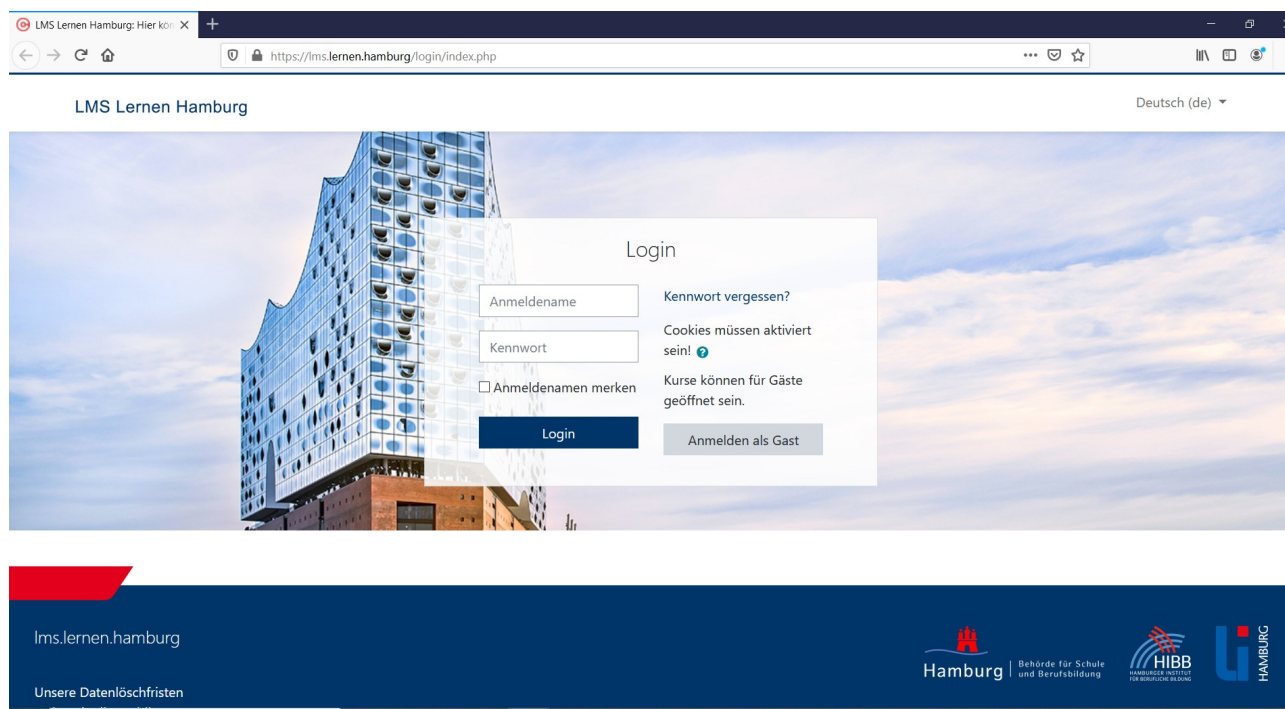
LMS Lernen Hamburg: Hier kon ×
+
https://lms.lernen.hamburg/login/index.php

LMS Lernen Hamburg
Deutsch (de)

Login

Anmeldename
Kennwort
Anmeldenamen merken
Login

Kennwort vergessen?
Cookies müssen aktiviert sein!
Kurse können für Gäste geöffnet sein.
Anmelden als Gast

lms.lernen.hamburg
Unsere Datenlöschfristen

Hamburg | Behörde für Schule und Berufsbildung
HIBB HAMBURGER INSTITUT FÜR BERUFLICHE BILDUNG
HAMBURG